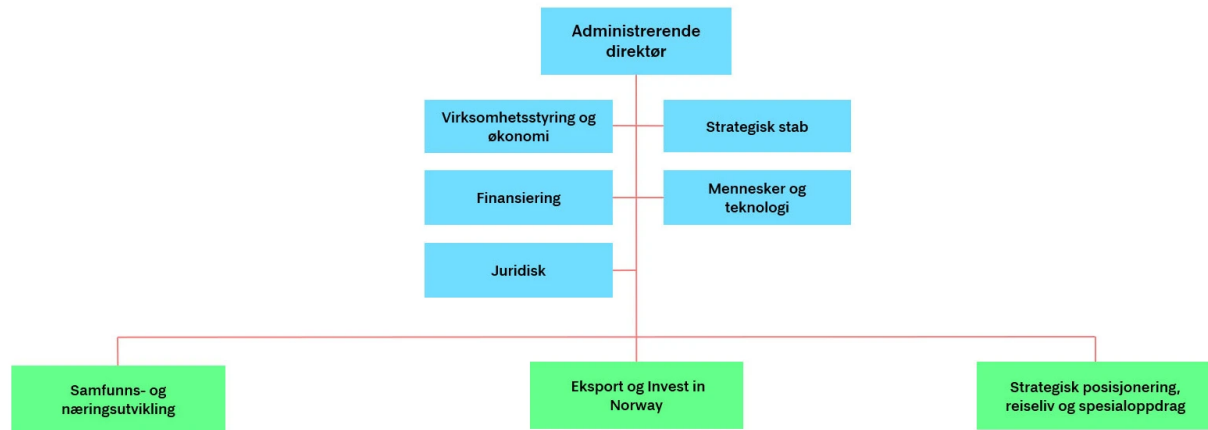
Administrerende direktør

Virksomhetsstyring og økonomi

Strategisk stab

Finansiering

Mennesker og teknologi

Juridisk

Samfunns- og næringsutvikling

Eksport og Invest in Norway

Strategisk posisjonering, reiseliv og spesialoppdrag